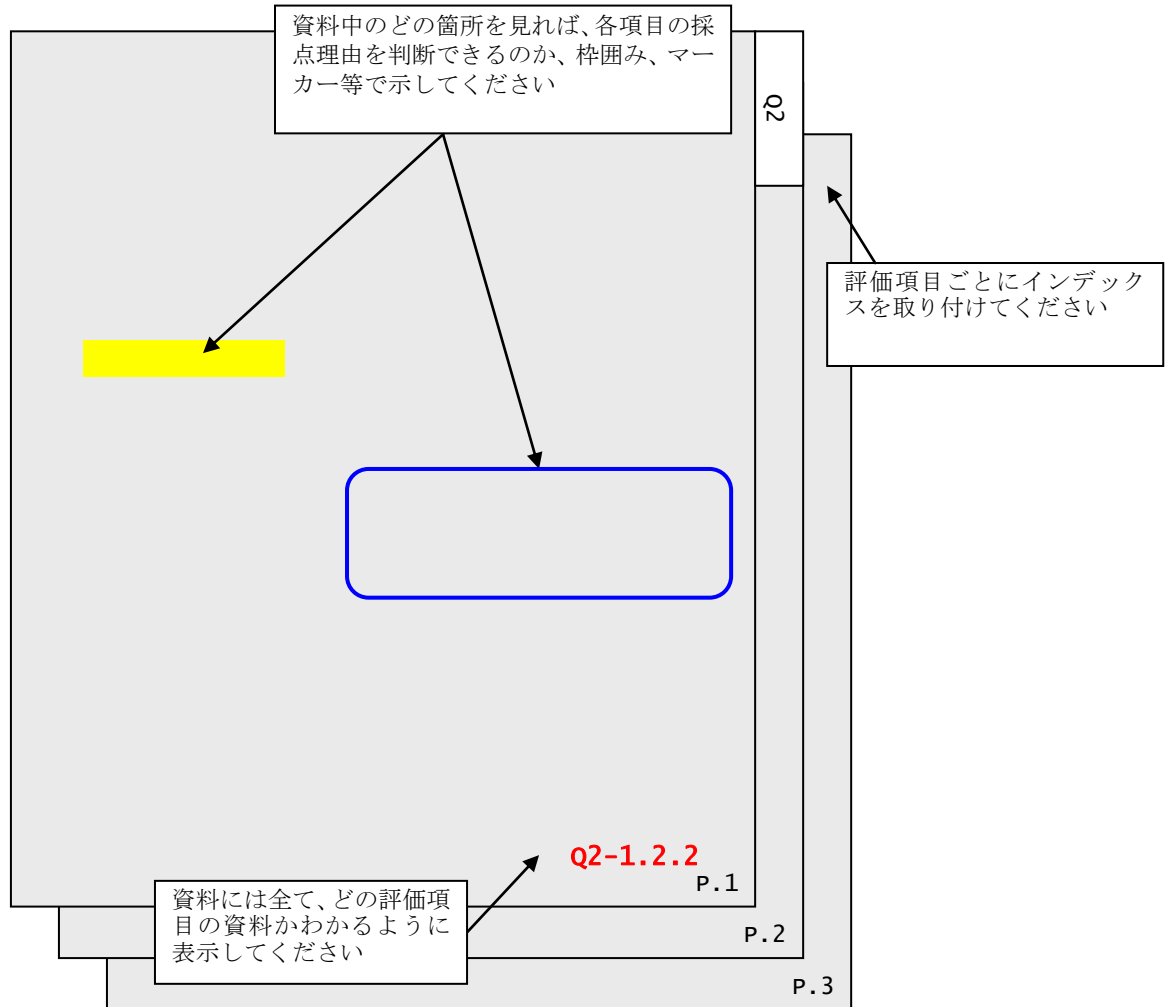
資料中のどの箇所を見れば、各項目の採点理由を判断できるのか、枠囲み、マーカー等で示してください

Q2

評価項目ごとにインデックスを取り付けてください

Q2-1.2.2

P.1

資料には全て、どの評価項目の資料かわかるように表示してください

P.2

P.3